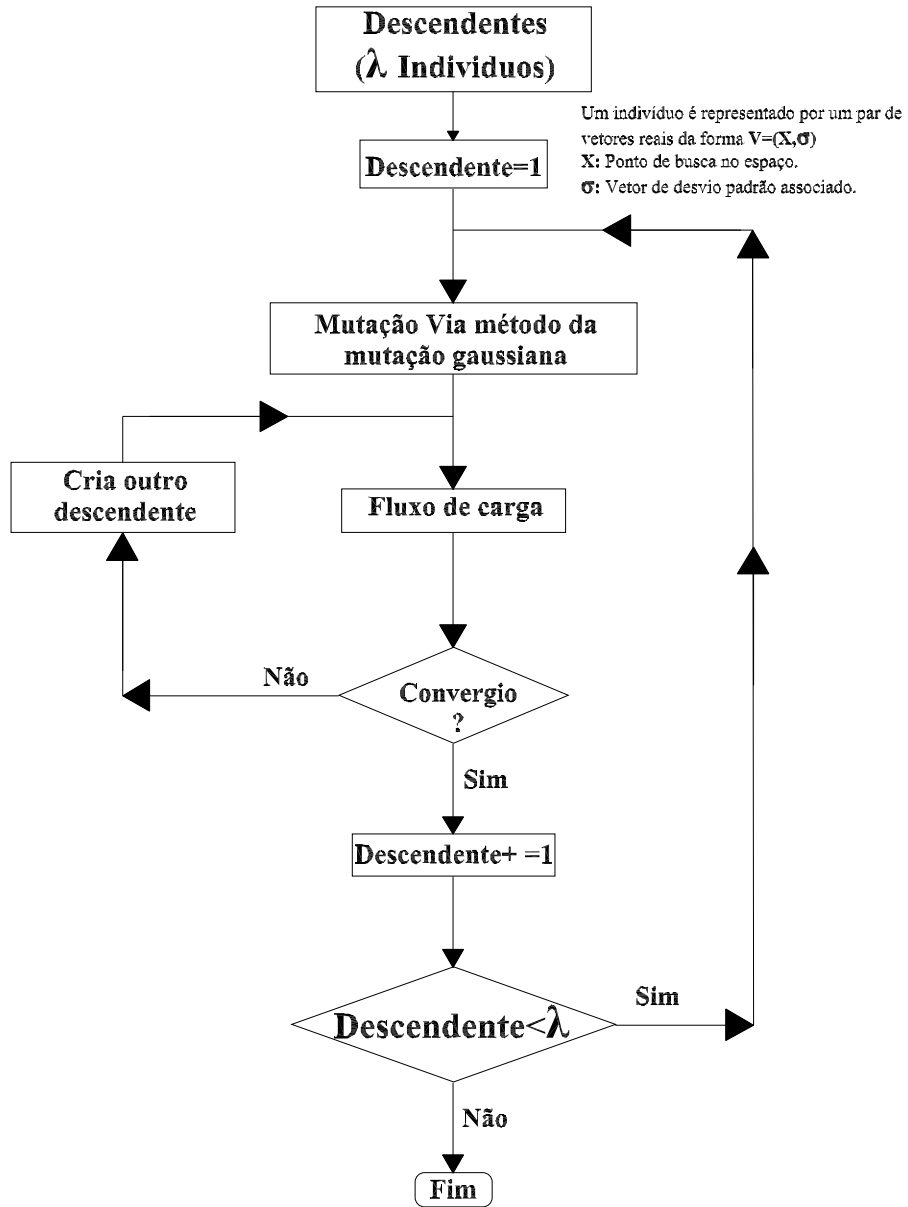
Descendentes
($\lambda$ Individuos)

Um indivíduo é representado por um par de vetores reais da forma V=(X,$\sigma$)
X: Ponto de busca no espaço.
$\sigma$: Vetor de desvio padrão associado.

Descendente=1

Mutação Via método da mutação gaussiana

Cria outro descendente

Fluxo de carga

Não

Convergio ?

Sim

Descendente+ =1

Sim

Descendente<$\lambda$

Não

Fim